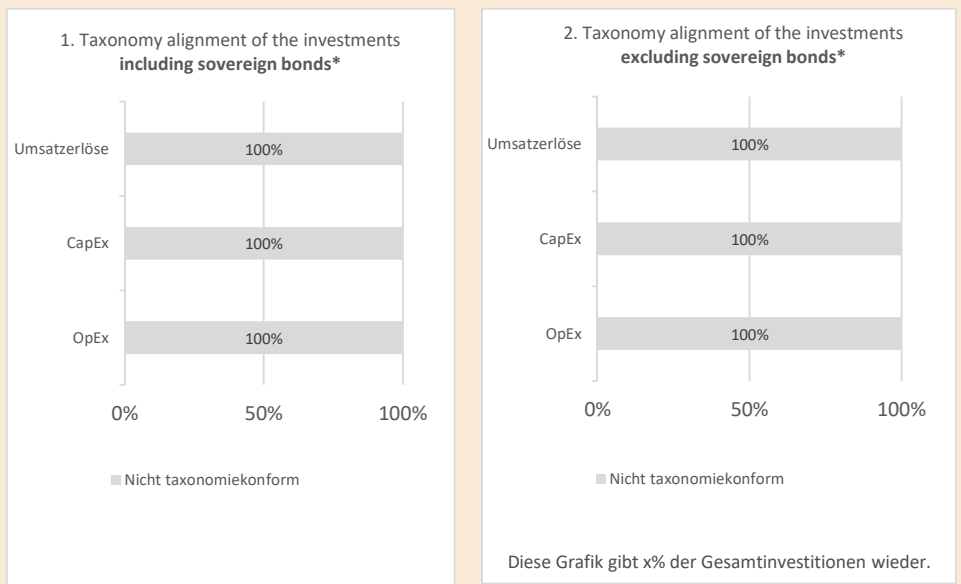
1. Taxonomy alignment of the investments **including sovereign bonds***

Umsatzerlöse
100%

CapEx
100%

OpEx
100%

0%
50%
100%

Nicht taxonomiekonform

2. Taxonomy alignment of the investments **excluding sovereign bonds***

Umsatzerlöse
100%

CapEx
100%

OpEx
100%

0%
50%
100%

Nicht taxonomiekonform

Diese Grafik gibt x% der Gesamtinvestitionen wieder.